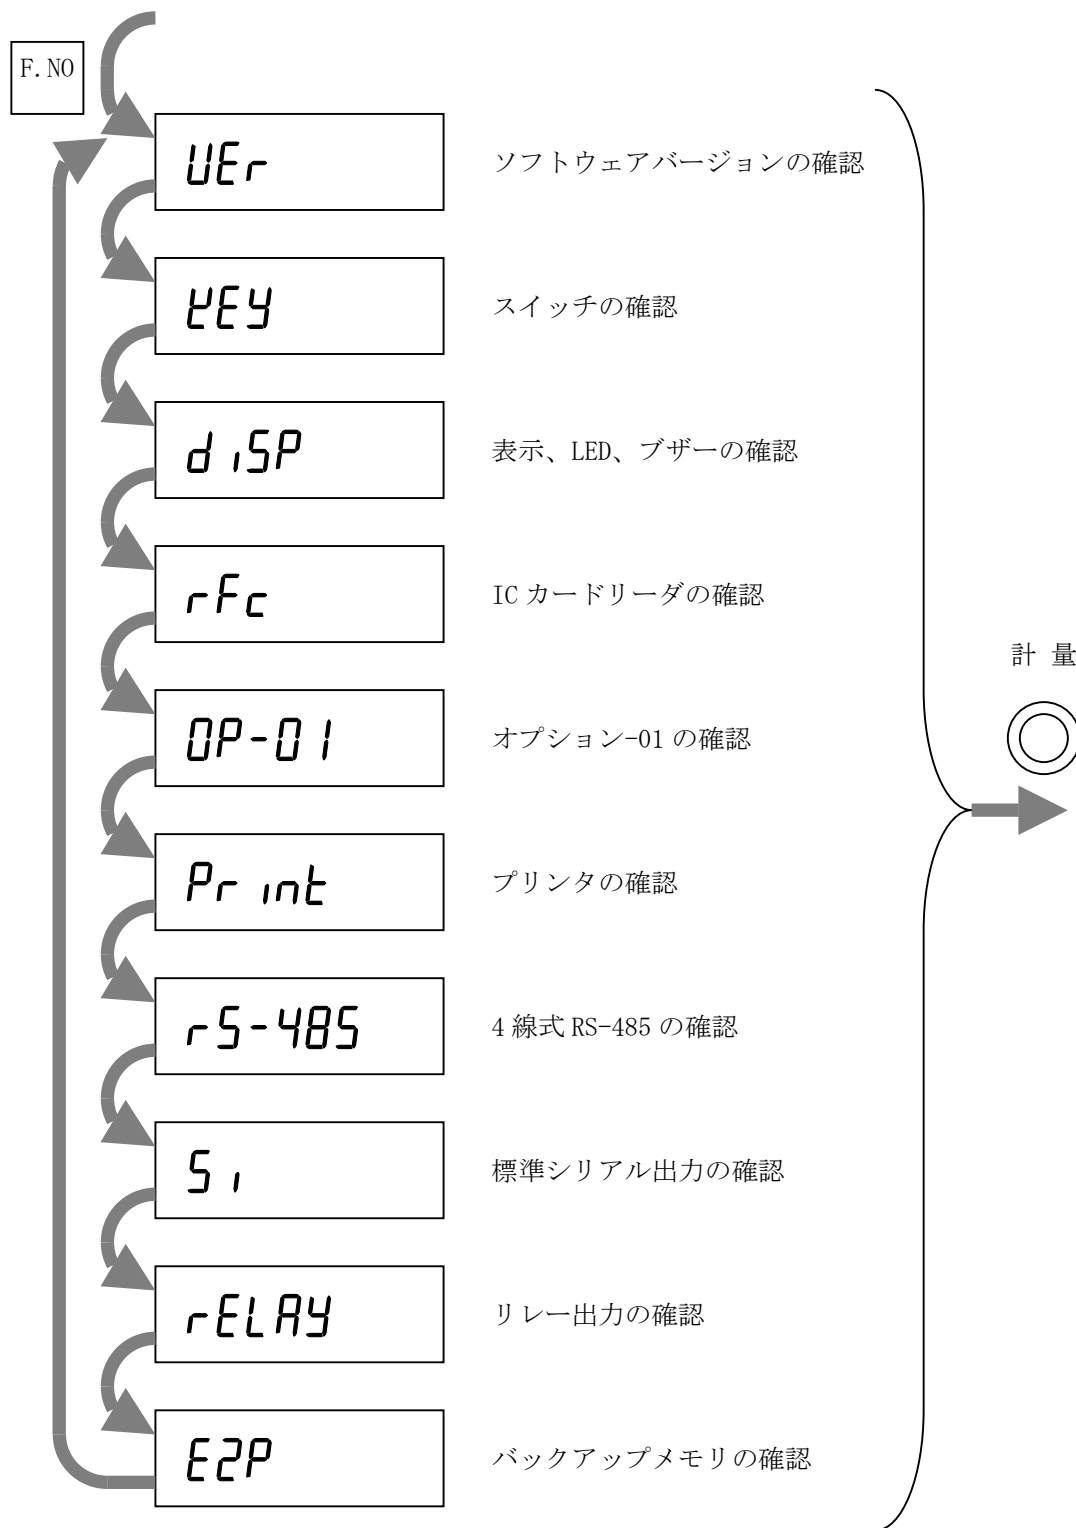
F.NO

UEr
ソフトウェアバージョンの確認

kEY
スイッチの確認

d iSP
表示、LED、ブザーの確認

rFc
IC カードリーダの確認

OP-01
オプション-01 の確認

Pr int
プリンタの確認

rS-485
4 線式 RS-485 の確認

Si
標準シリアル出力の確認

rELAY
リレー出力の確認

E2P
バックアップメモリの確認

計 量